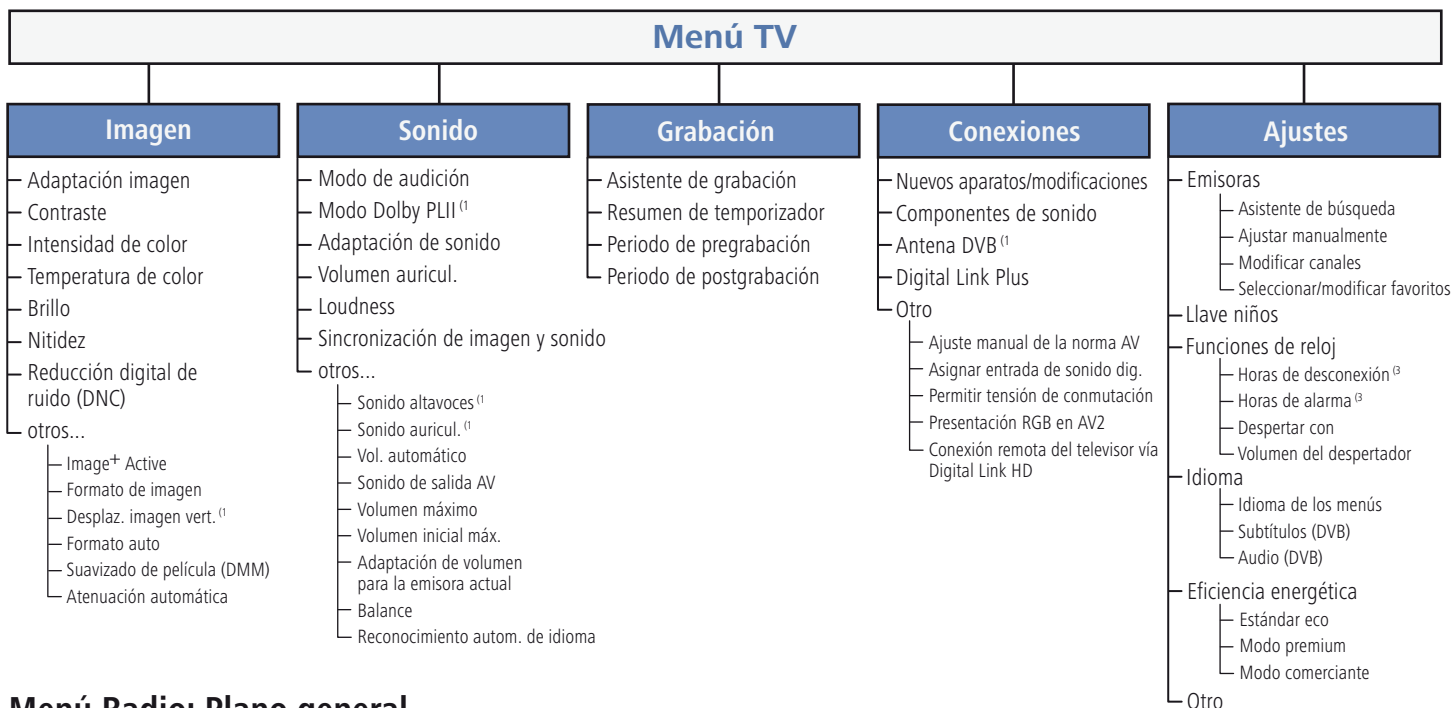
Menú TV

Imagen
Adaptación imagen
Contraste
Intensidad de color
Temperatura de color
Brillo
Nitidez
Reducción digital de ruido (DNC)
otros...
Image+ Active
Formato de imagen
Desplaz. imagen vert. $^{(1}$
Formato auto
Suavizado de película (DMM)
Atenuación automática

Sonido
Modo de audición
Modo Dolby PLII $^{(1}$
Adaptación de sonido
Volumen auricul.
Loudness
Sincronización de imagen y sonido
otros...
Sonido altavoces $^{(1}$
Sonido auricul. $^{(1}$
Vol. automático
Sonido de salida AV
Volumen máximo
Volumen inicial máx.
Adaptación de volumen para la emisora actual
Balance
Reconocimiento autom. de idioma

Grabación
Asistente de grabación
Resumen de temporizador
Periodo de pregrabación
Periodo de postgrabación

Conexiones
Nuevos aparatos/modificaciones
Componentes de sonido
Antena DVB $^{(1}$
Digital Link Plus
Otro
Ajuste manual de la norma AV
Asignar entrada de sonido dig.
Permitir tensión de conmutación
Presentación RGB en AV2
Conexión remota del televisor vía Digital Link HD

Ajustes
Emisoras
Asistente de búsqueda
Ajustar manualmente
Modificar canales
Seleccionar/modificar favoritos
Llave niños
Funciones de reloj
Horas de desconexión $^{(3}$
Horas de alarma $^{(3}$
Despertar con
Volumen del despertador
Idioma
Idioma de los menús
Subtítulos (DVB)
Audio (DVB)
Eficiencia energética
Estándar eco
Modo premium
Modo comerciante
Otro

Menú Radio: Plano general